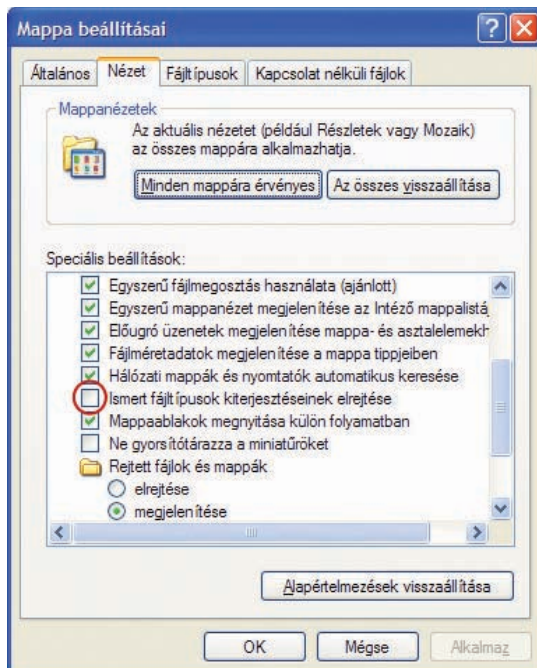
Mappa beállításai

Általános | Nézet | Fájltípusok | Kapcsolat nélküli fájlok

Mappanézetek

Az aktuális nézetet (például Részletek vagy Mozaik) az összes mappára alkalmazhatja.

Minden mappára érvényes | Az összes visszaállítása

Speciális beállítások:

Egyszerű fájlmegosztás használata (ajánlott)
Egyszerű mappanézet megjelenítése az Intéző mappalistá
Előugró üzenetek megjelenítése mappa- és asztalelemekh
Fájlméretadatok megjelenítése a mappa tippjeiben
Hálózati mappák és nyomtatók automatikus keresése
Ismert fájltípusok kiterjesztéseinek elrejtése
Mappaablakok megnyitása külön folyamatban
Ne gyorsítótárazza a miniatűröket
Rejtett fájlok és mappák
elrejtése
megjelenítése

Alapértelmezések visszaállítása

OK | Mégse | Alkalmaz